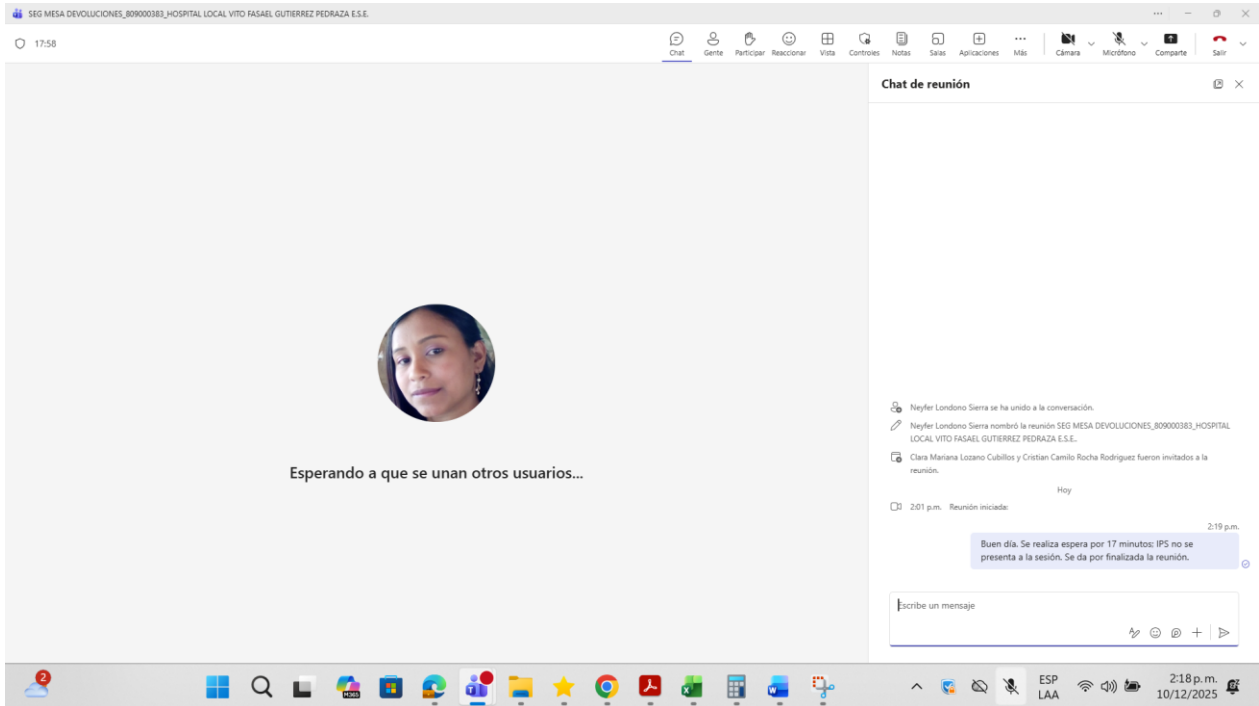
SEG MESA DEVOLUCIONES_809000383_HOSPITAL LOCAL VITO FASAEL GUTIERREZ PEDRAZA E.S.E.

17:58

Chat Gente Participar Reaccionar Vista Controles Notas Salas Aplicaciones Más Cámara Micrófono Comparte Salir

Esperando a que se unan otros usuarios...

Chat de reunión

Neyfer Londono Sierra se ha unido a la conversación.

Neyfer Londono Sierra nombró la reunión SEG MESA DEVOLUCIONES_809000383_HOSPITAL LOCAL VITO FASAEL GUTIERREZ PEDRAZA E.S.E.

Clara Mariana Lozano Cubillos y Cristian Camilo Rocha Rodriguez fueron invitados a la reunión.

Hoy

2:01 p.m. Reunión iniciada:

2:19 p.m.

Buen día. Se realiza espera por 17 minutos: IPS no se presenta a la sesión. Se da por finalizada la reunión.

Escribe un mensaje

2

M365

ESP LAA

2:18 p.m. 10/12/2025